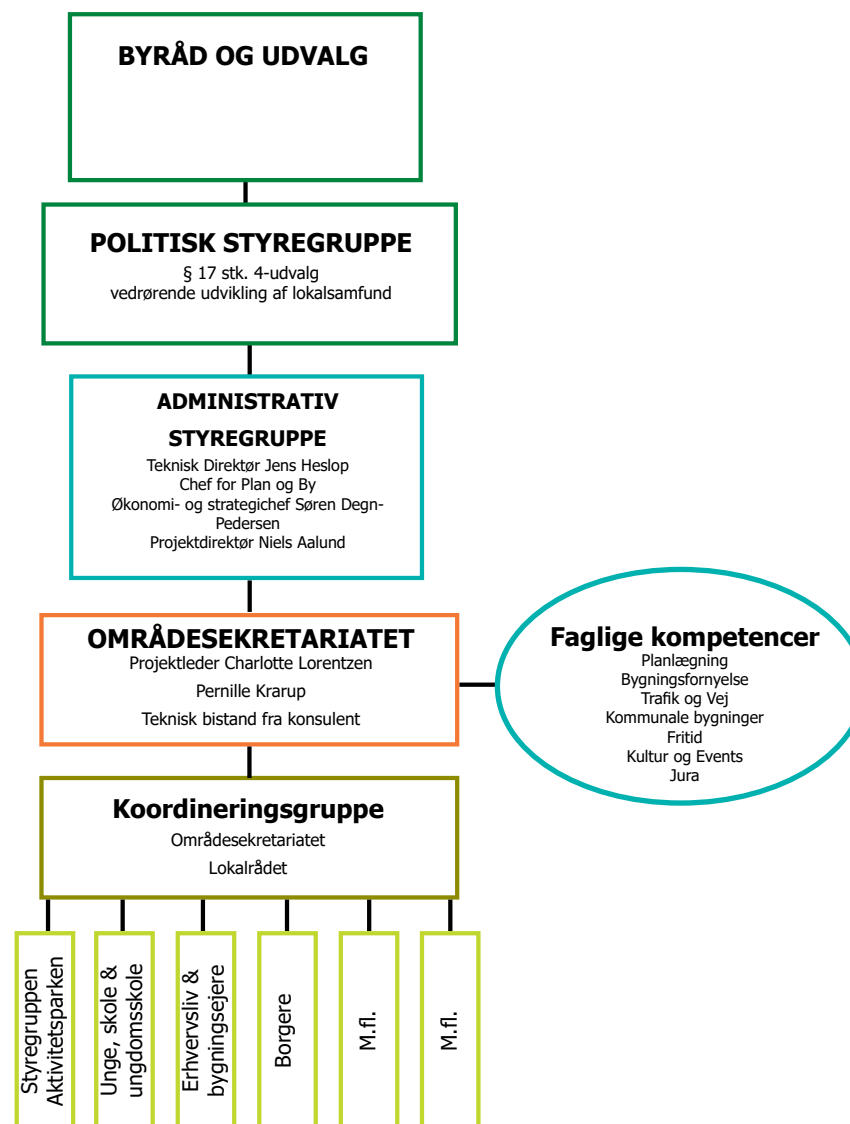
BYRÅD OG UDVALG

POLITISK STYREGRUPPE
§ 17 stk. 4-udvalg vedrørende udvikling af lokalsamfund

ADMINISTRATIV STYREGRUPPE
Teknisk Direktør Jens Heslop
Chef for Plan og By
Økonomi- og strategichef Søren Degn-Pedersen
Projektdirektør Niels Aalund

OMRÅDESEKRETARIATET
Projektleder Charlotte Lorentzen
Pernille Krarup
Teknisk bistand fra konsulent

Faglige kompetencer
Planlægning
Bygningsfornyelse
Trafik og Vej
Kommunale bygninger
Fritid
Kultur og Events
Jura

Koordineringsgruppe
Områdesekretariatet
Lokalrådet

Styregruppen Aktivitetsparken

Unge, skole & ungdomsskole

Erhvervsliv & bygningsejere

Borgere

M.fl.

M.fl.